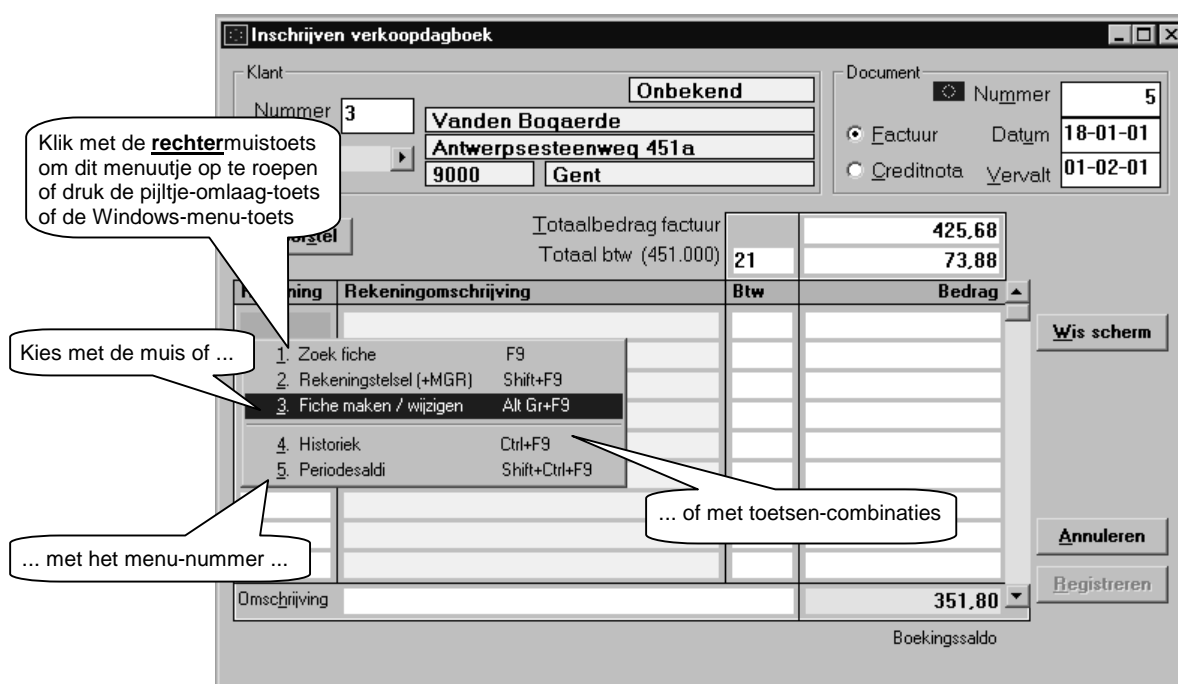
Inschrijven verkoopdagboek

Klant
Onbekend
Nummer 3
Vanden Boqaerde
Antwerpsesteenweg 451a
9000 Gent

Document
Nummer 5
Factuur Datum 18-01-01
Creditnota Vervalt 01-02-01

Klik met de rechtermuistoets om dit menuutje op te roepen of druk de pijltje-omlaag-toets of de Windows-menu-toets

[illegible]orstel
Totaalbedrag factuur 425,68
Totaal btw (451.000) 21 73,88

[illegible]ning | Rekeningomschrijving | Btw | Bedrag

Wis scherm

Kies met de muis of ...

1. Zoek fiche F9
2. Rekeningstelsel (+MGR) Shift+F9
3. Fiche maken / wijzigen Alt Gr+F9
4. Historiek Ctrl+F9
5. Periodesaldi Shift+Ctrl+F9

... of met toetsen-combinaties

... met het menu-nummer ...

Annuleren
Registreren

Omschrijving
351,80
Boekingssaldo